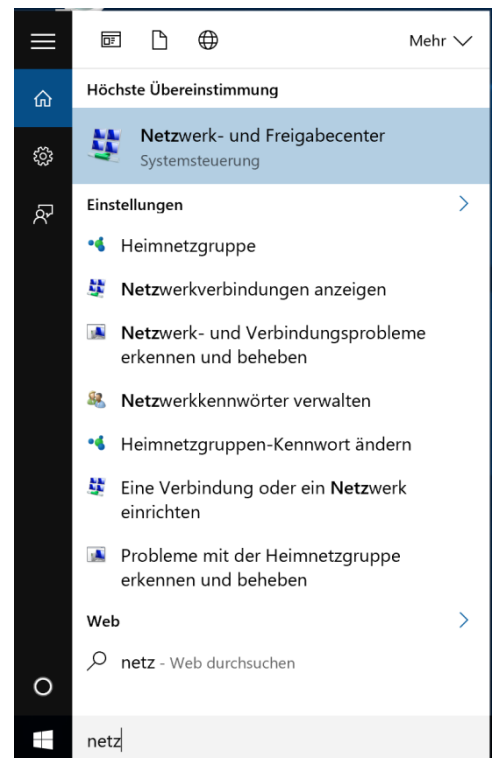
Mehr

Höchste Übereinstimmung

Netzwerk- und Freigabecenter
Systemsteuerung

Einstellungen

Heimnetzgruppe

Netzwerkverbindungen anzeigen

Netzwerk- und Verbindungsprobleme erkennen und beheben

Netzwerkkennwörter verwalten

Heimnetzgruppen-Kennwort ändern

Eine Verbindung oder ein Netzwerk einrichten

Probleme mit der Heimnetzgruppe erkennen und beheben

Web

netz - Web durchsuchen

netz